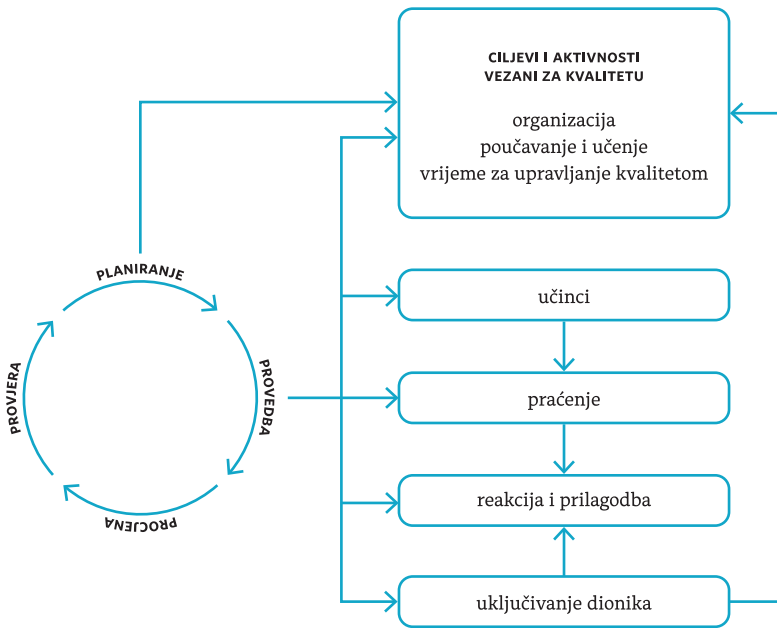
PLANIRANJE

PROVEDBA

PROCJENA

PROVJERA

CILJEVI I AKTIVNOSTI VEZANI ZA KVALITETU

organizacija
poučavanje i učenje
vrijeme za upravljanje kvalitetom

učinci

praćenje

reakcija i prilagodba

uključivanje dionika